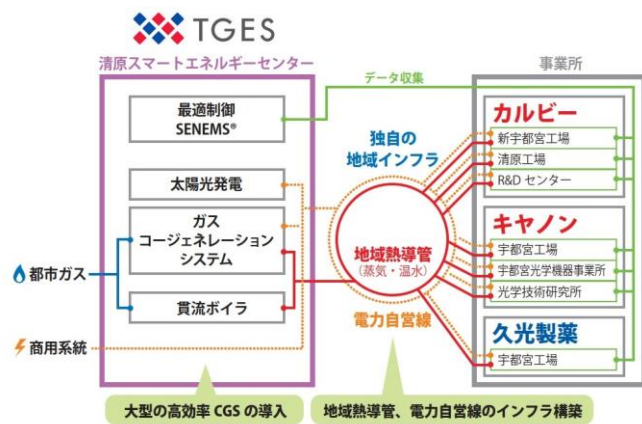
TGES

清原スマートエネルギーセンター

最適制御
SENEMS®

太陽光発電

ガス
コージェネレーション
システム

貫流ボイラ

都市ガス

商用系統

データ収集

独自の
地域インフラ

地域熱導管
（蒸気・温水）

電力自営線

事業所

カルビー
新宇都宮工場
清原工場
R&D センター

キヤノン
宇都宮工場
宇都宮光学機器事業所
光学技術研究所

久光製薬
宇都宮工場

大型の高効率 CGS の導入

地域熱導管、電力自営線のインフラ構築